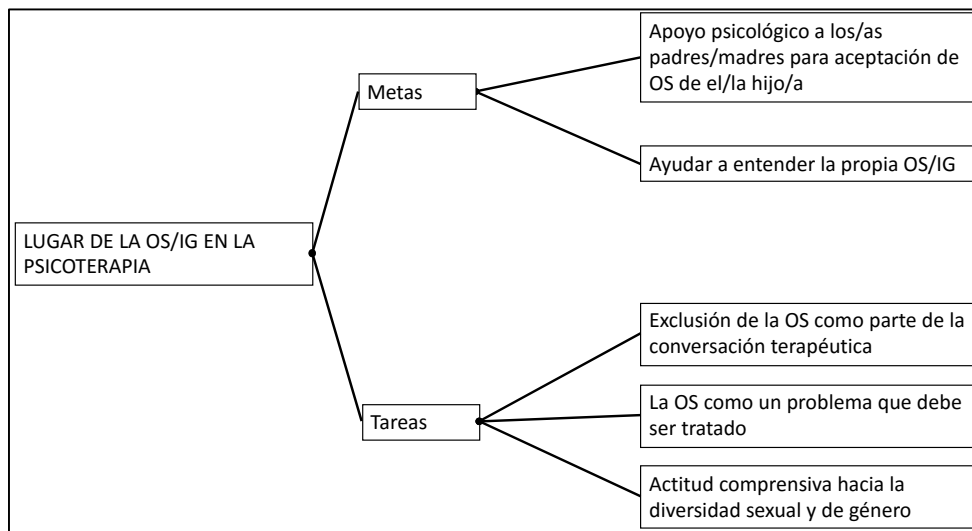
LUGAR DE LA OS/IG EN LA PSICOTERAPIA

Metas

Apoyo psicológico a los/as padres/madres para aceptación de OS de el/la hijo/a

Ayudar a entender la propia OS/IG

Tareas

Exclusión de la OS como parte de la conversación terapéutica

La OS como un problema que debe ser tratado

Actitud comprensiva hacia la diversidad sexual y de género